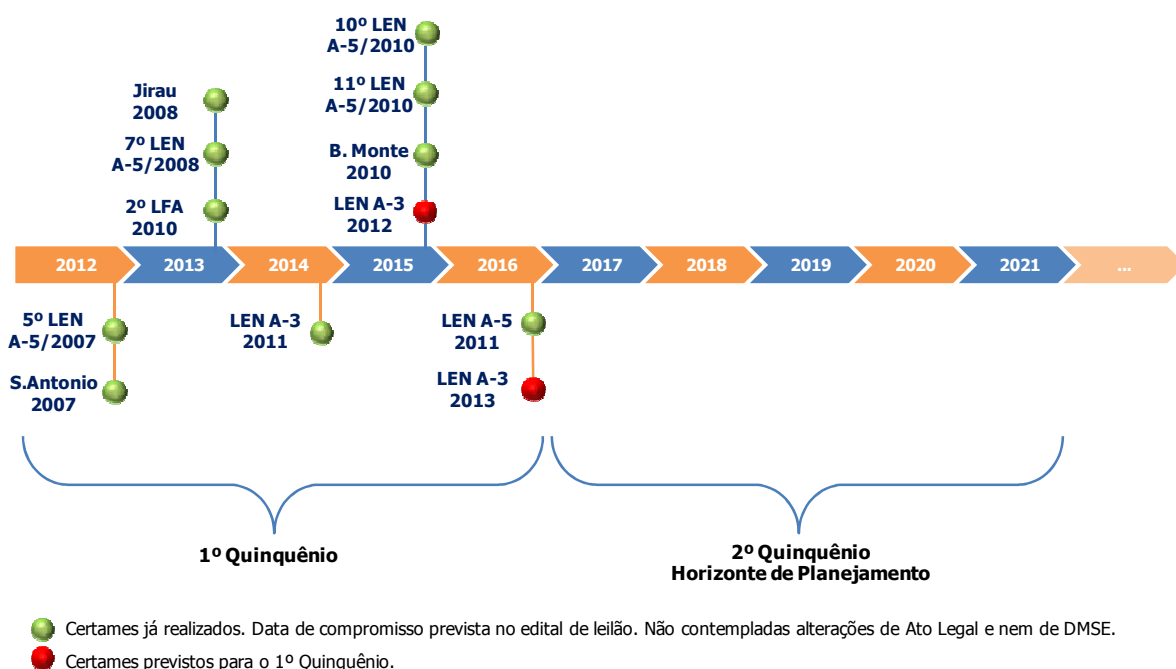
10º LEN
A-5/2010

11º LEN
A-5/2010

Jirau
2008

B. Monte
2010

7º LEN
A-5/2008

LEN A-3
2012

2º LFA
2010

2012 2013 2014 2015 2016 2017 2018 2019 2020 2021 ...

5º LEN
A-5/2007

LEN A-3
2011

LEN A-5
2011

S.Antonio
2007

LEN A-3
2013

1º Quinquênio

2º Quinquênio
Horizonte de Planejamento

Certames já realizados. Data de compromisso prevista no edital de leilão. Não contempladas alterações de Ato Legal e nem de DMSE.

Certames previstos para o 1º Quinquênio.